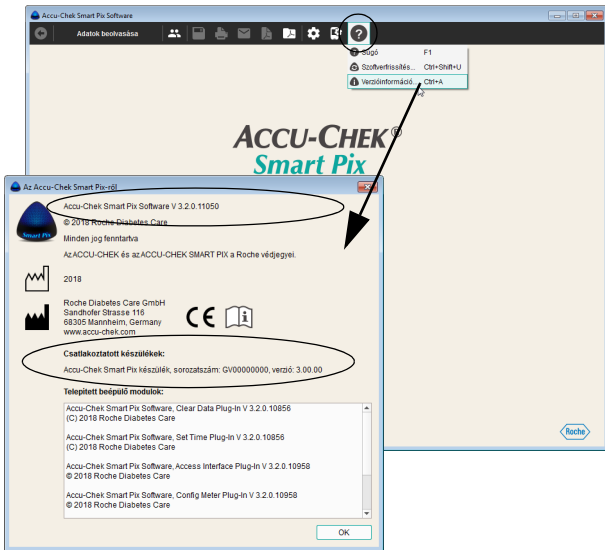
Accu-Chek Smart Pix Software

Adatok beolvasása

Súgó F1
Szoftverfrissítés... Ctrl+Shift+U
Verzióinformáció... Ctrl+A

ACCU-CHEK®
Smart Pix

Az Accu-Chek Smart Pix-ről

Smart Pix

Accu-Chek Smart Pix Software V 3.2.0.11050
© 2018 Roche Diabetes Care
Minden jog fenntartva
Az ACCU-CHEK és az ACCU-CHEK SMART PIX a Roche védjegyei.

2018

Roche Diabetes Care GmbH
Sandhofer Strasse 116
68305 Mannheim, Germany
www.accu-chek.com

CE

Csatlakoztatott készülékek:
Accu-Chek Smart Pix készülék, sorozatszám: GV00000000, verzió: 3.00.00

Telepített beépülő modulok:
Accu-Chek Smart Pix Software, Clear Data Plug-In V 3.2.0.10856
(C) 2018 Roche Diabetes Care
Accu-Chek Smart Pix Software, Set Time Plug-In V 3.2.0.10856
(C) 2018 Roche Diabetes Care
Accu-Chek Smart Pix Software, Access Interface Plug-In V 3.2.0.10958
© 2018 Roche Diabetes Care
Accu-Chek Smart Pix Software, Config Meter Plug-In V 3.2.0.10958
© 2018 Roche Diabetes Care

OK

Roche